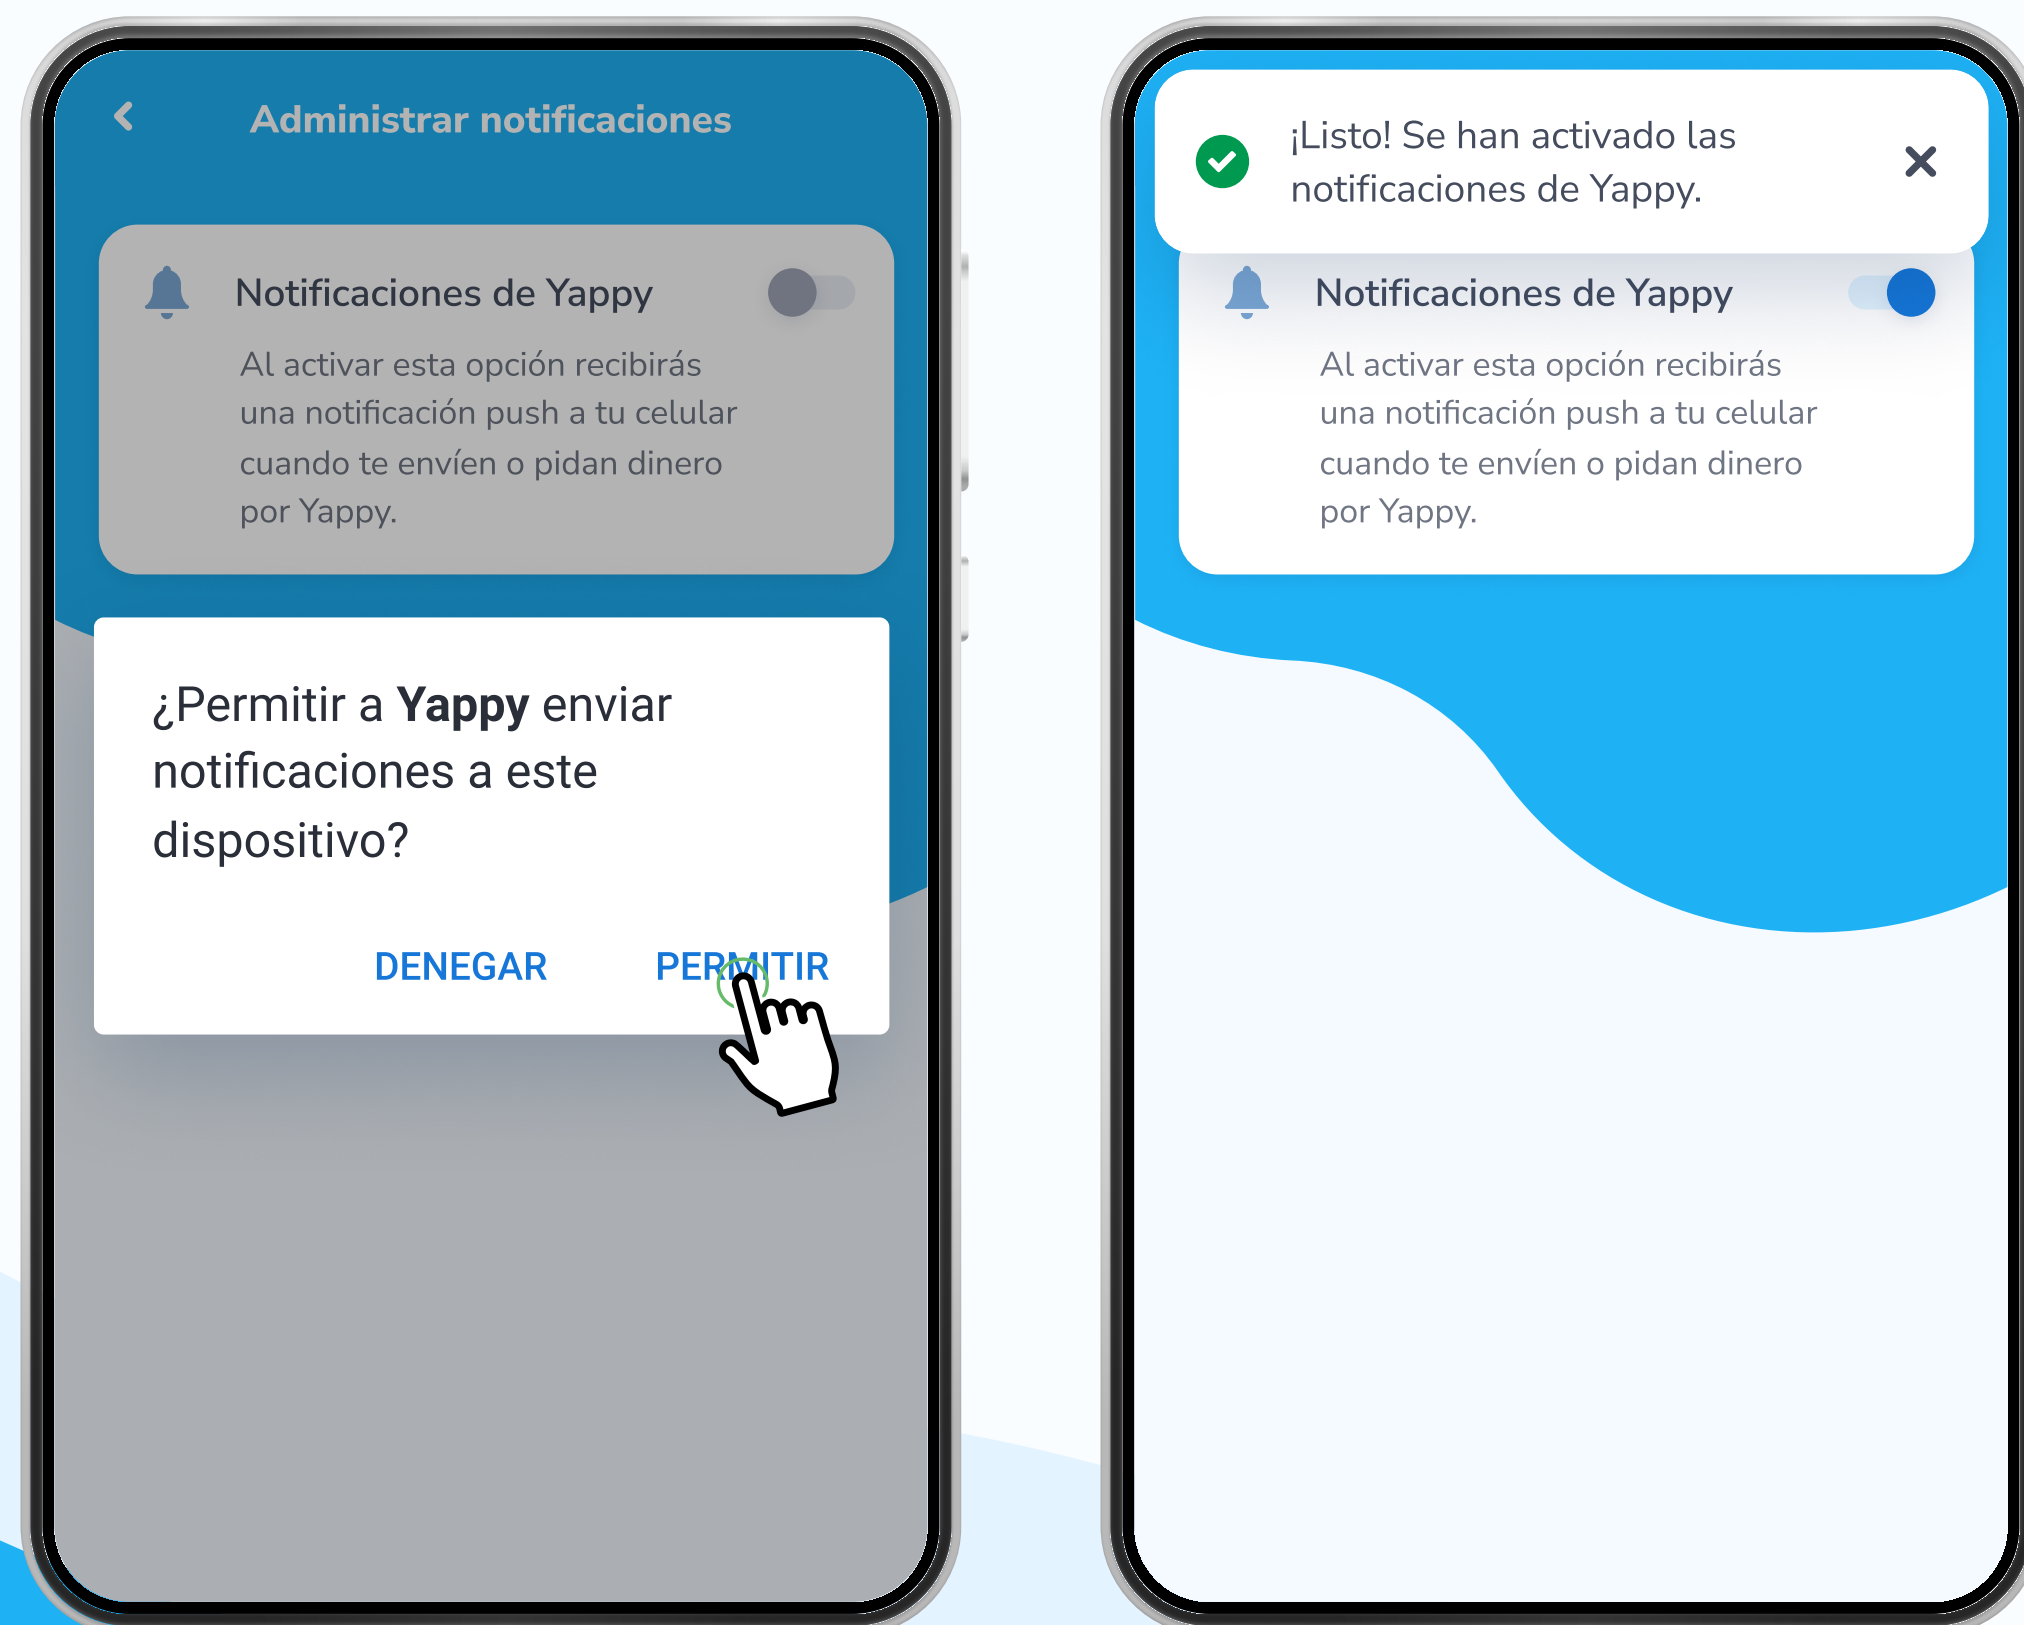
Administrar notificaciones

Notificaciones de Yappy

Al activar esta opción recibirás una notificación push a tu celular cuando te envíen o pidan dinero por Yappy.

¿Permitir a **Yappy** enviar notificaciones a este dispositivo?

DENEGAR PERMITIR

¡Listo! Se han activado las notificaciones de Yappy.

Notificaciones de Yappy

Al activar esta opción recibirás una notificación push a tu celular cuando te envíen o pidan dinero por Yappy.